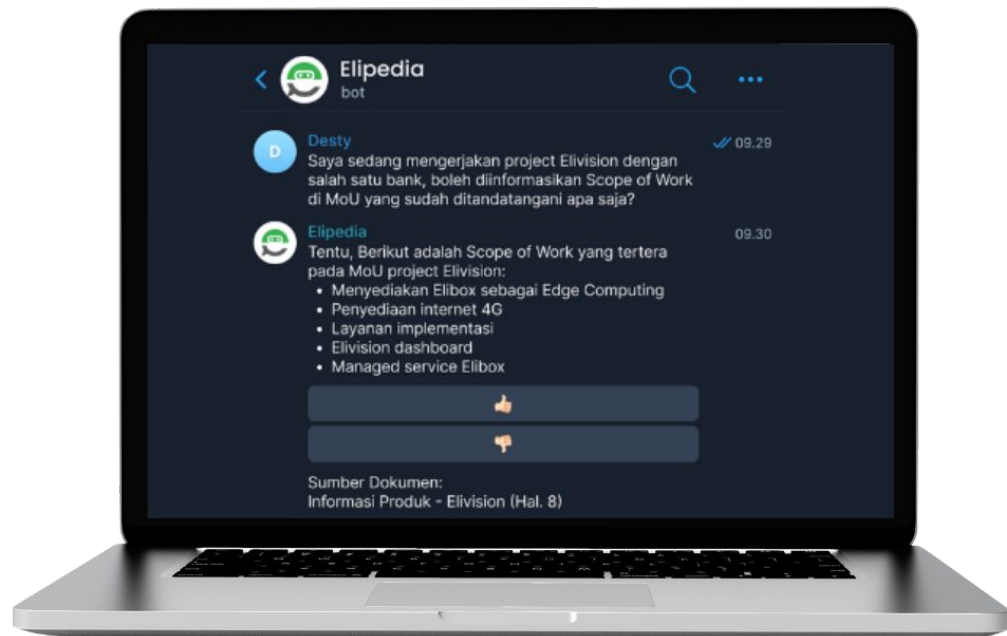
Elipedia
bot

D
Desty
Saya sedang mengerjakan project Elivision dengan salah satu bank, boleh diinformasikan Scope of Work di MoU yang sudah ditandatangani apa saja?
09.29

Elipedia
Tentu, Berikut adalah Scope of Work yang tertera pada MoU project Elivision:
• Menyediakan Elibox sebagai Edge Computing
• Penyediaan internet 4G
• Layanan implementasi
• Elivision dashboard
• Managed service Elibox
09.30

👍
👎

Sumber Dokumen:
Informasi Produk - Elivision (Hal. 8)